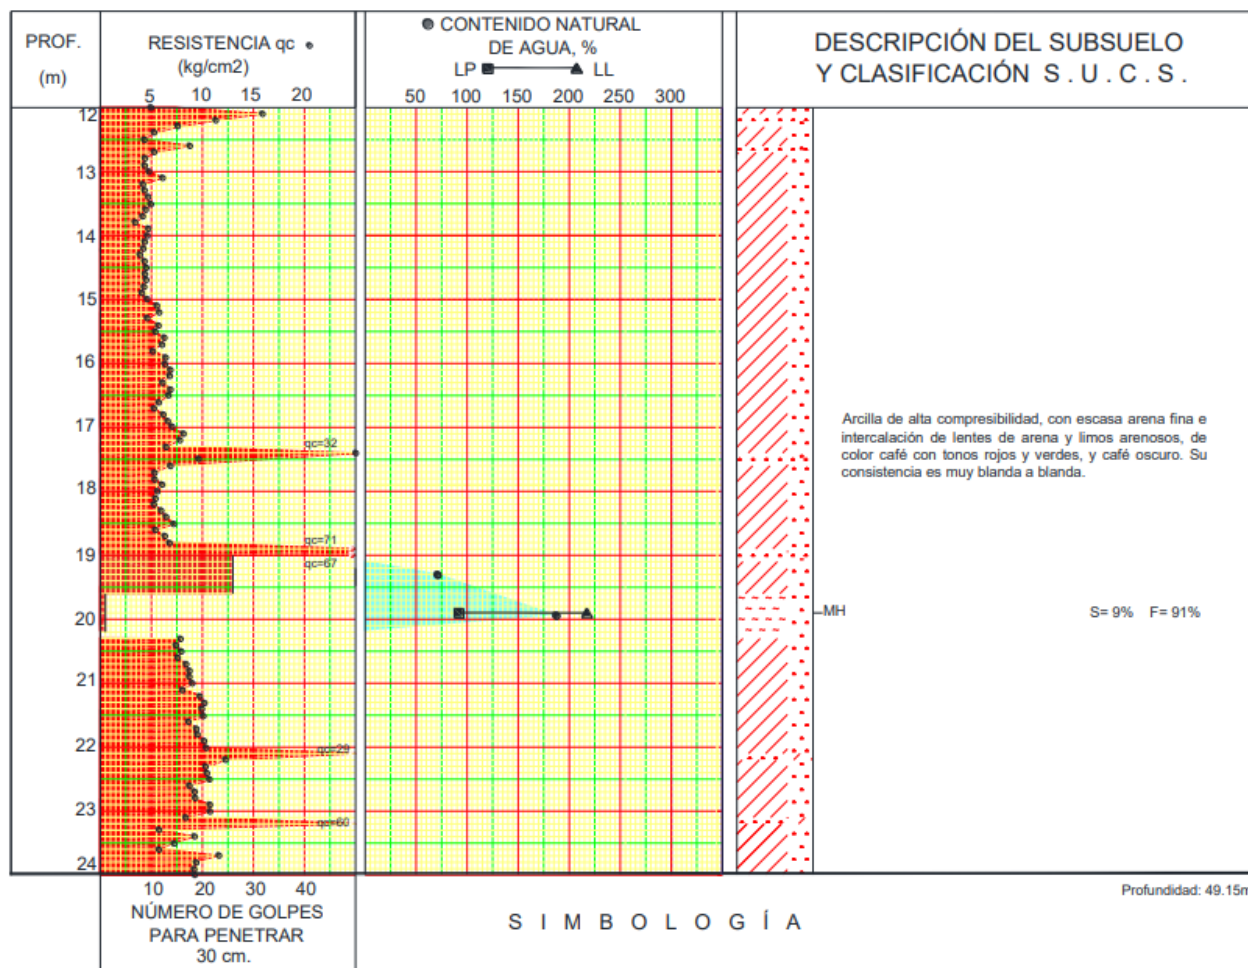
PROF.
(m)

RESISTENCIA qc
(kg/cm2)
5 10 15 20

CONTENIDO NATURAL
DE AGUA, %
LP LL
50 100 150 200 250 300

DESCRIPCIÓN DEL SUBSUELO
Y CLASIFICACIÓN S . U . C . S .

12
13
14
15
16
17
18
19
20
21
22
23
24

qc=32
qc=71
qc=67
qc=29
qc=60

Arcilla de alta compresibilidad, con escasa arena fina e intercalación de lentes de arena y limos arenosos, de color café con tonos rojos y verdes, y café oscuro. Su consistencia es muy blanda a blanda.

MH

S= 9% F= 91%

10 20 30 40
NÚMERO DE GOLPES
PARA PENETRAR
30 cm.

S I M B O L O G Í A

Profundidad: 49.15m